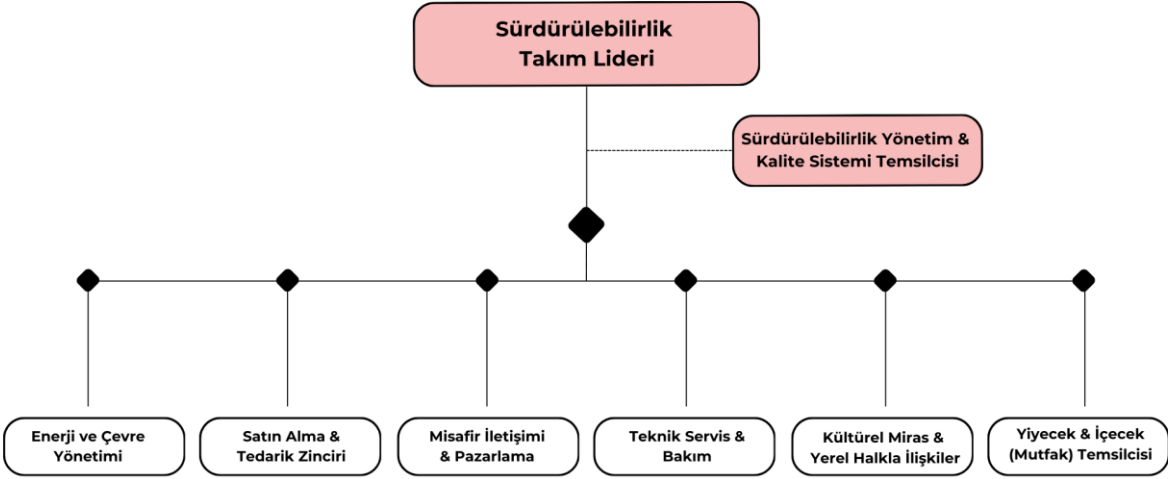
Sürdürülebilirlik Takım Lideri

Sürdürülebilirlik Yönetim & Kalite Sistemi Temsilcisi

Enerji ve Çevre Yönetimi

Satın Alma & Tedarik Zinciri

Misafir İletişimi & Pazarlama

Teknik Servis & Bakım

Kültürel Miras & Yerel Halkla İlişkiler

Yiyecek & İçecek (Mutfak) Temsilcisi